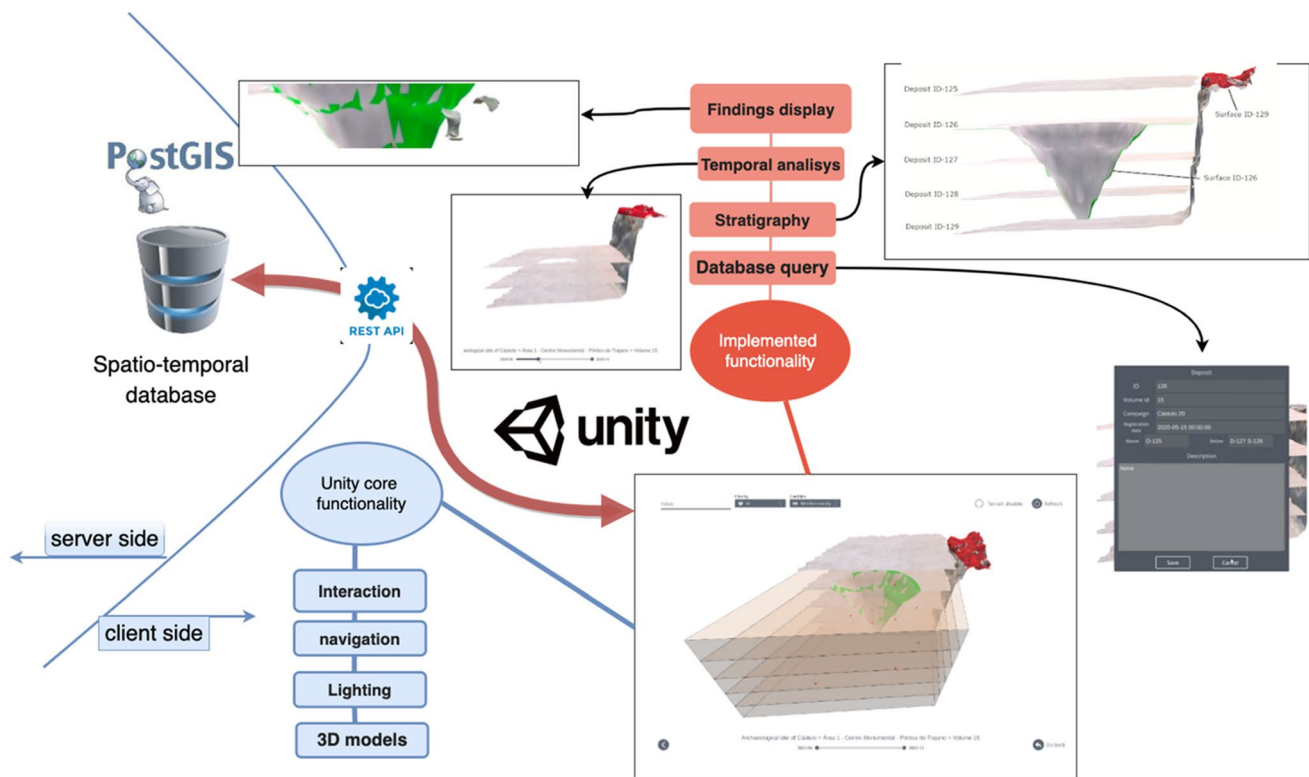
PostGIS

Spatio-temporal database

REST API

Findings display

Temporal analisys

Stratigraphy

Database query

Implemented functionality

Deposit ID-125
Deposit ID-126
Deposit ID-127
Deposit ID-128
Deposit ID-129
Surface ID-129
Surface ID-126

aeological site of Cástulo > Área 1 - Centro Monumental - Pórtico de Trajano > Volume 15

unity

Deposit
ID 126
Volume Id 15
Campaign Cástulo 20
Registration date 2020-05-15 00:00:00
Above D-125
Below D-127 S-126
Description
None
Save
Cancel

Unity core functionality

server side

client side

Interaction

navigation

Lighting

3D models

Terrain disable
Refresh

Archaeological site of Cástulo > Área 1 - Centro Monumental - Pórtico de Trajano > Volume 15